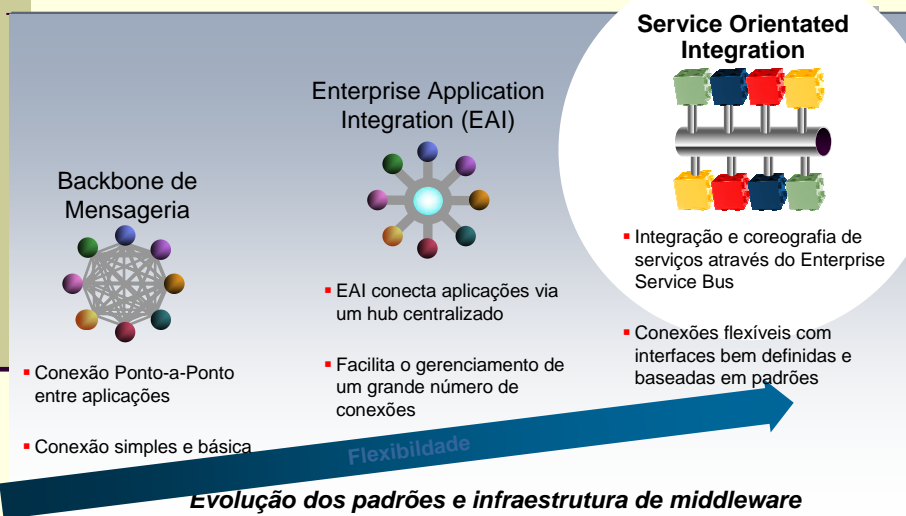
Service Orientated Integration

Enterprise Application Integration (EAI)

Backbone de Mensageria

Integração e coreografia de serviços através do Enterprise Service Bus

Conexões flexíveis com interfaces bem definidas e baseadas em padrões

EAI conecta aplicações via um hub centralizado

Facilita o gerenciamento de um grande número de conexões

Conexão Ponto-a-Ponto entre aplicações

Conexão simples e básica

Flexibilidade

Evolução dos padrões e infraestrutura de middleware